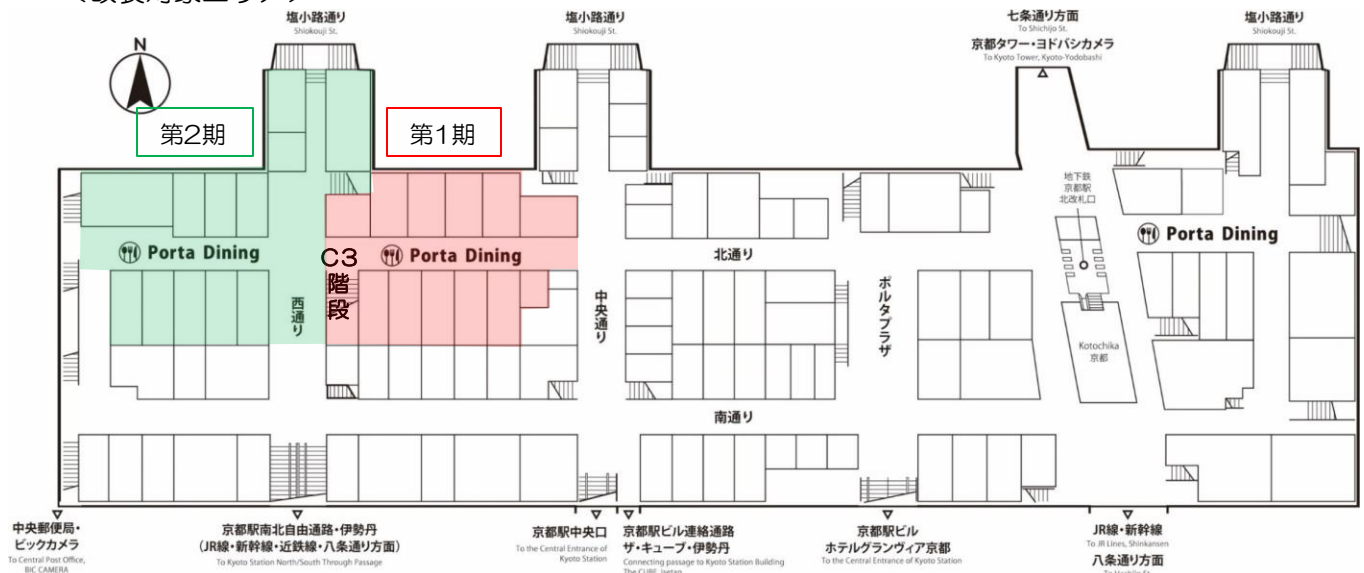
塩小路通り
Shiokouji St.

塩小路通り
Shiokouji St.

七条通り方面
To Shichijo St.
京都タワー・ヨドバシカメラ
To Kyoto Tower, Kyoto-Yodobashi

塩小路通り
Shiokouji St.

N

第2期

第1期

地下鉄
京都駅
北改札口

Porta Dining

C3
階
段

Porta Dining

Porta Dining

北通り

西通り

中央通り

ポルタプラザ

Kotochika
京都

南通り

中央郵便局・
ビックカメラ
To Central Post Office, BIC CAMERA

京都駅南北自由通路・伊勢丹
(JR線・新幹線・近鉄線・八条通り方面)
To Kyoto Station North/South Through Passage

京都駅中央口
To the Central Entrance of Kyoto Station

京都駅ビル連絡通路
ザ・キューブ・伊勢丹
Connecting passage to Kyoto Station Building The CUBE, Isetan

京都駅ビル
ホテルグランヴィア京都
To the Central Entrance of Kyoto Station

JR線・新幹線
To JR Lines, Shinkansen
八条通り方面